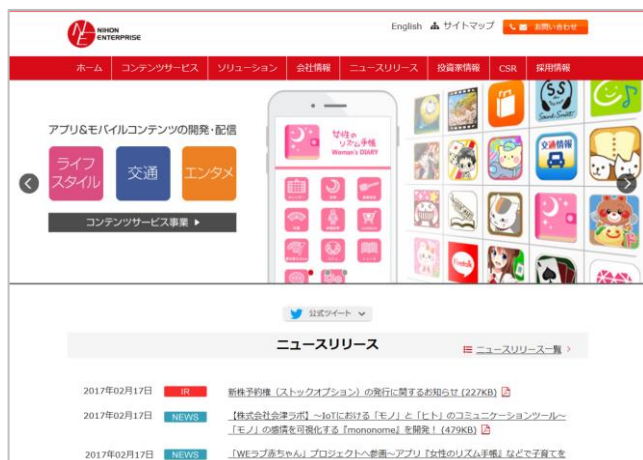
NE NIHON ENTERPRISE

English サイトマップ お問い合わせ

ホーム コンテンツサービス ソリューション 会社情報 ニュースリリース 投資家情報 CSR 採用情報

アプリ&モバイルコンテンツの開発・配信

ライフスタイル 交通 エンタメ

コンテンツサービス事業 ▶

女性のリズム手帳 Woman's DIARY

交通情報

公式ツイート

ニュースリリース

ニュースリリース一覧 ›

2017年02月17日 IR 新株予約権（ストックオプション）の発行に関するお知らせ (227KB)

2017年02月17日 NEWS 【株式会社会津ラボ】～IoTにおける「モノ」と「ヒト」のコミュニケーションツール～「モノ」の感情を可視化する『mononome』を開発！ (479KB)

2017年02月17日 NEWS 「WEラブ赤ちゃん」プロジェクトへ参画～アプリ『女性のリズム手帳』などで子育てを